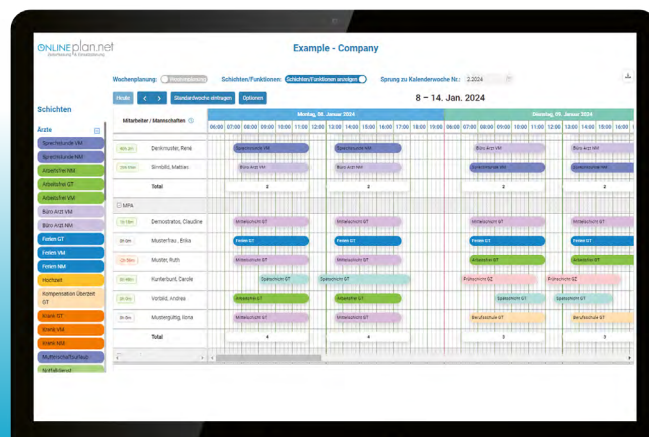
ONLINEplan.net

Example - Company

Wochenplanung: Wochenansicht Schichten/Funktionen: Schichten/Funktionen anzeigen Sprung zu Kalenderwoche Nr.: 2.2024

Heute < > Standardwoche eintragen Optionen

8 – 14. Jan. 2024

Schichten

Ärzte

Sprechstunde VM
Sprechstunde NM
Arbeitsfrei VM
Arbeitsfrei GT
Arbeitsfrei VM
Büro Arzt VM
Büro Arzt NM
Ferien GT
Ferien VM
Ferien NM
Hochzeit
Kompensation Überzeit GT
Krank GT
Krank VM
Krank NM
Mutterschaftsurlaub
Notfalldienst

Mitarbeiter / Mannschaften

Montag, 08. Januar 2024
Dienstag, 09. Januar 2024

06:00 07:00 08:00 09:00 10:00 11:00 12:00 13:00 14:00 15:00 16:00 17:00 18:00 19:00 20:00 06:00 07:00 08:00 09:00 10:00 11:00 12:00 13:00 14:00 15:00 16:00

| | | | |
|---|---|---|---|
| Denkmuster, René | Sprechstunde VM | Sprechstunde NM | Sprechstunde VM | Sprechstunde NM |
| Simbilit, Mattias | Büro Arzt VM | Büro Arzt NM | Sprechstunde VM | Sprechstunde NM |
| Total | 2 | 2 | 2 | 2 |

MPA

| | | | |
|---|---|---|---|
| Demonstratos, Claudine | Mittelschicht GT | Mittelschicht GT | Mittelschicht GT | Mittelschicht GT |
| Musterfrau, Erika | Ferien GT | Ferien GT | Ferien GT | Ferien GT |
| Muster, Ruth | Mittelschicht GT | Mittelschicht GT | Mittelschicht GT | Mittelschicht GT |
| Kunterbunt, Carole | Spätschicht GT | Spätschicht GT | Frühschicht GT | Frühschicht GT |
| Vorbild, Andrea | Arbeitsfrei GT | Arbeitsfrei GT | Spätschicht GT | Spätschicht GT |
| Mustergültig, Ilona | Mittelschicht GT | Mittelschicht GT | Berufsschule GT | Berufsschule GT |
| Total | 4 | 4 | 3 | 3 |